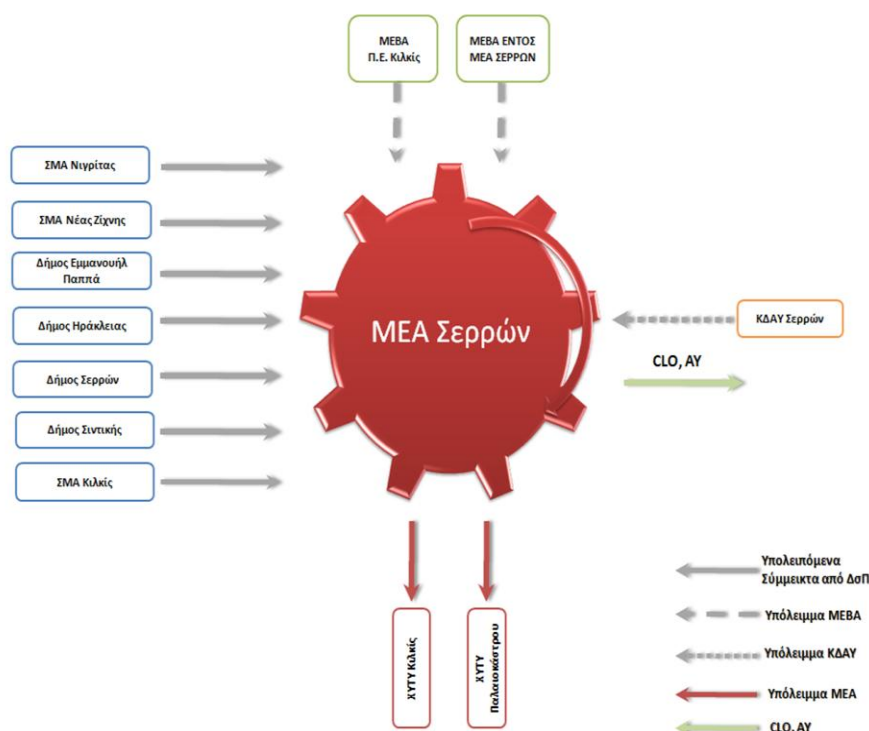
ΜΕΒΑ Π.Ε. Κιλκίς

ΜΕΒΑ ΕΝΤΟΣ ΜΕΑ ΣΕΡΡΩΝ

ΣΜΑ Νιγρίτας

ΣΜΑ Νέας Ζίχνης

Δήμος Εμμανουήλ Παππά

Δήμος Ηράκλειας

Δήμος Σερρών

Δήμος Σιντικής

ΣΜΑ Κιλκίς

ΜΕΑ Σερρών

ΚΔΑΥ Σερρών

CLO, AY

ΧΥΤΥ Κιλκίς

ΧΥΤΥ Παλαιοκάστρου

Υπολειπόμενα Σύμμεικτα από ΔσΠ

Υπόλειμμα ΜΕΒΑ

Υπόλειμμα ΚΔΑΥ

Υπόλειμμα ΜΕΑ

CLO, AY